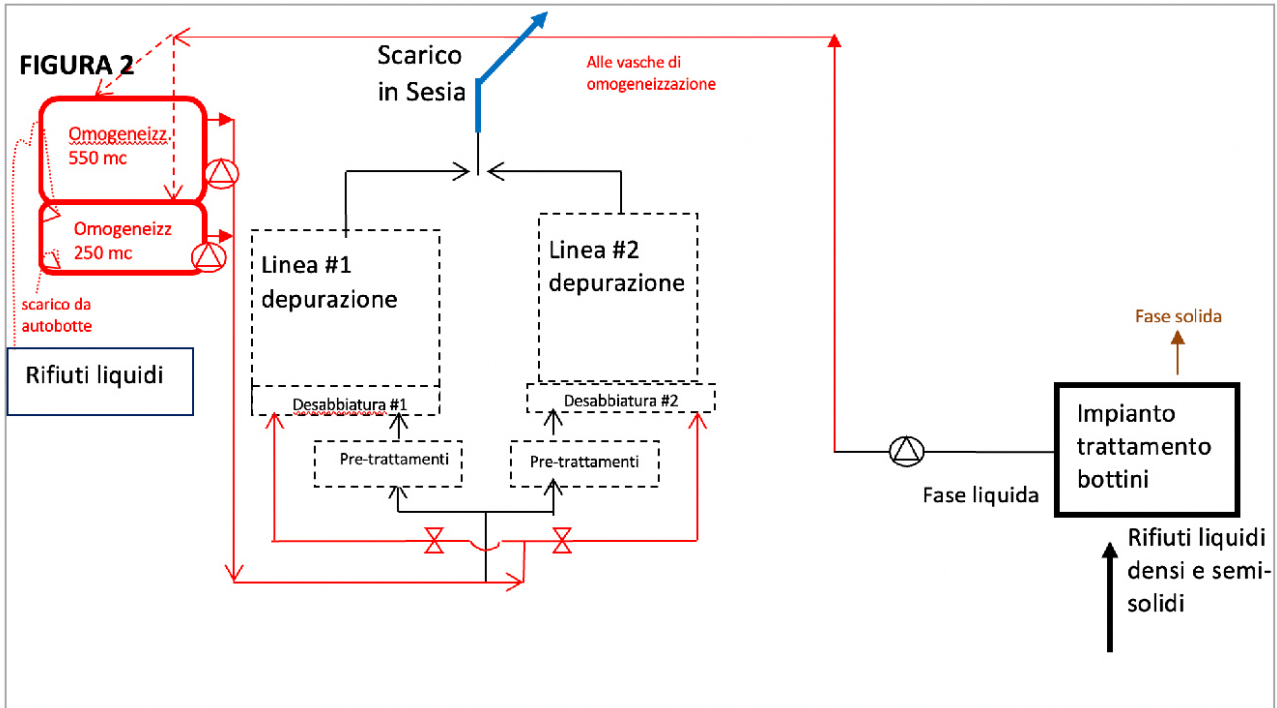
FIGURA 2

Scarico in Sesia

Alle vasche di omogeneizzazione

Omogeneizz. 550 mc

Omogeneizz 250 mc

scarico da autobotte

Rifiuti liquidi

Linea #1 depurazione

Linea #2 depurazione

Desabbiatura #1

Desabbiatura #2

Pre-trattamenti

Pre-trattamenti

Fase solida

Impianto trattamento bottini

Fase liquida

Rifiuti liquidi densi e semi-solidi